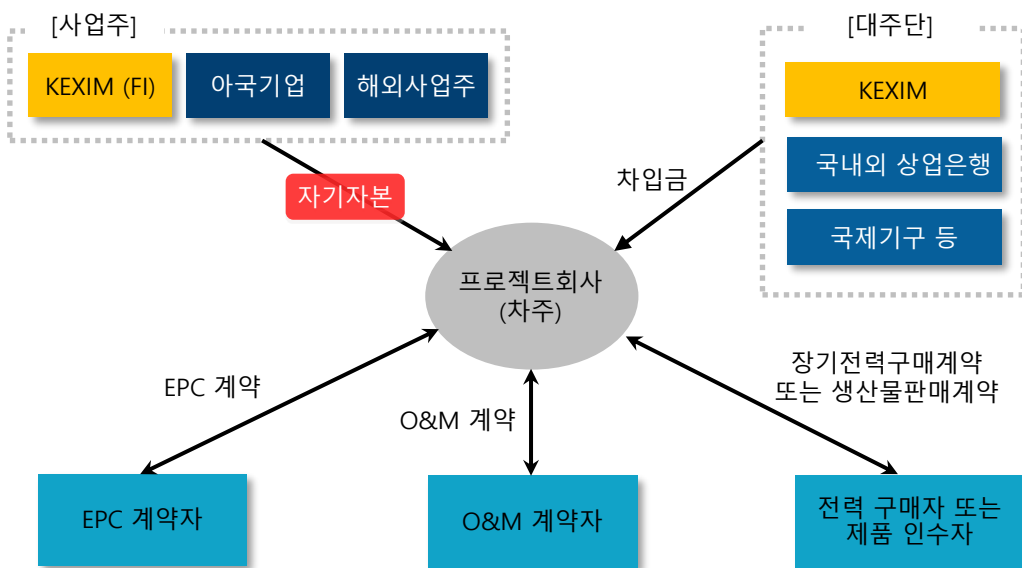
[사업주]

KEXIM (FI)

아국기업

해외사업주

[대주단]

KEXIM

국내외 상업은행

국제기구 등

자기자본

차입금

프로젝트회사
(차주)

EPC 계약

O&M 계약

장기전력구매계약
또는 생산물판매계약

EPC 계약자

O&M 계약자

전력 구매자 또는
제품 인수자